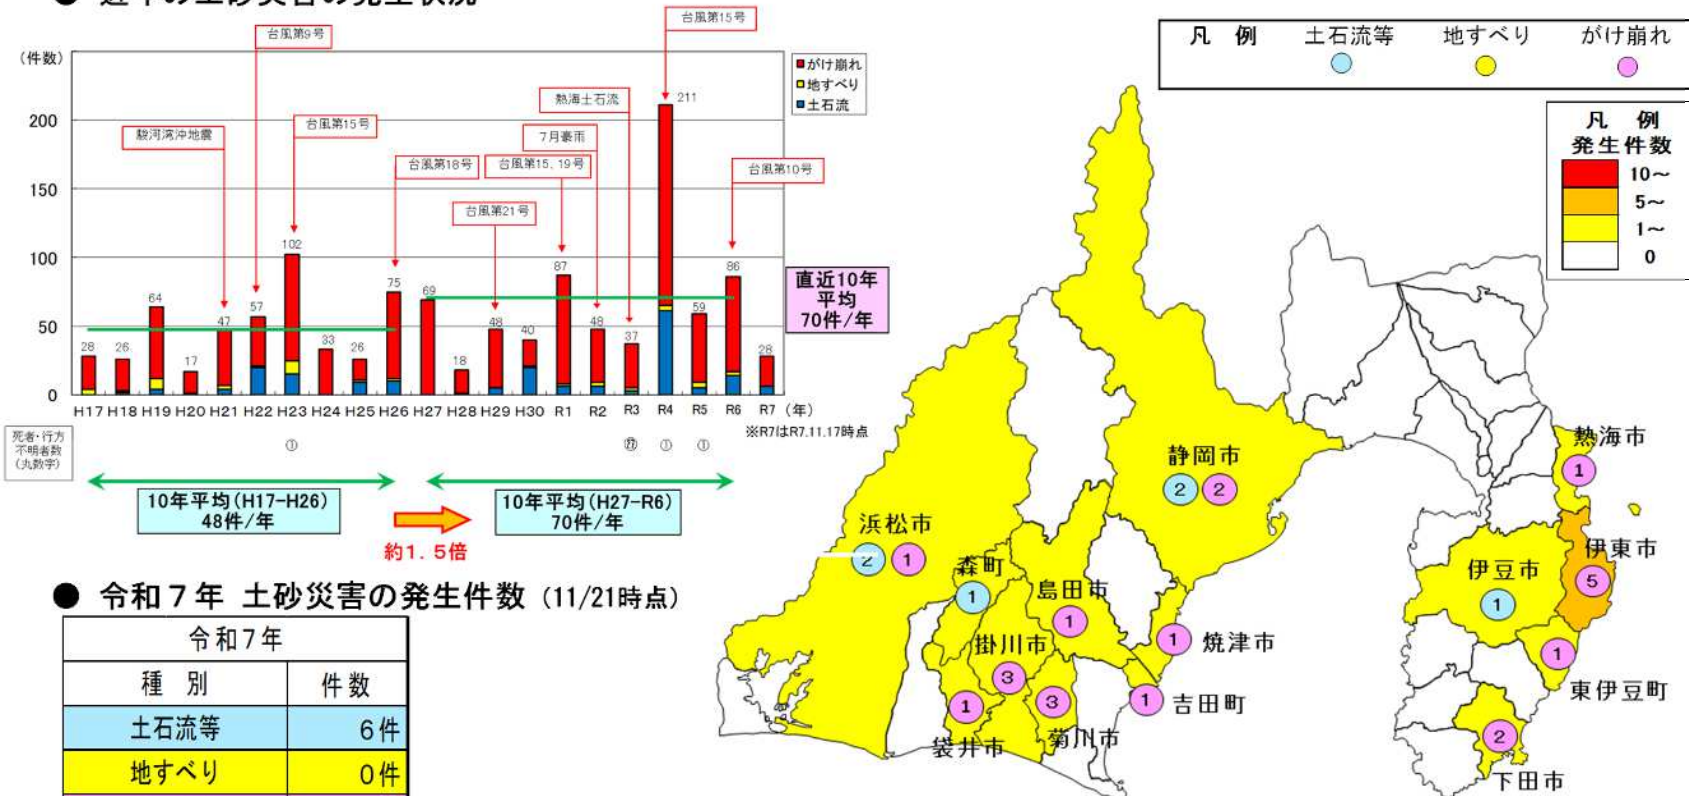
● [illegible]

(件数)

台風第9号
台風第15号
熱海土石流
駿河湾沖地震
台風第15号
7月豪雨
台風第18号
台風第15、19号
台風第10号
台風第21号

■がけ崩れ
■地すべり
■土石流

200
150
100
50
0

28 26 64 17 47 57 102 33 26 75 69 18 48 40 87 48 37 211 59 86 28

H17 H18 H19 H20 H21 H22 H23 H24 H25 H26 H27 H28 H29 H30 R1 R2 R3 R4 R5 R6 R7 (年)

※R7はR7.11.17時点

死者・行方不明者数(丸数字)

① ㉗ ① ①

直近10年平均 70件/年

10年平均(H17-H26) 48件/年

10年平均(H27-R6) 70件/年

約1.5倍

● 令和7年 土砂災害の発生件数 (11/21時点)

| 令和7年 | |
|---|---|
| 種 別 | 件数 |
| 土石流等 | 6件 |
| 地すべり | 0件 |

凡 例 土石流等 地すべり がけ崩れ

凡 例
発生件数
10～
5～
1～
0

熱海市 1
静岡市 2 2
伊東市 5
浜松市 2 1
森町 1
島田市 1
伊豆市 1
焼津市 1
掛川市 3
3
1
1
東伊豆町
吉田町 1
袋井市
菊川市
2
下田市